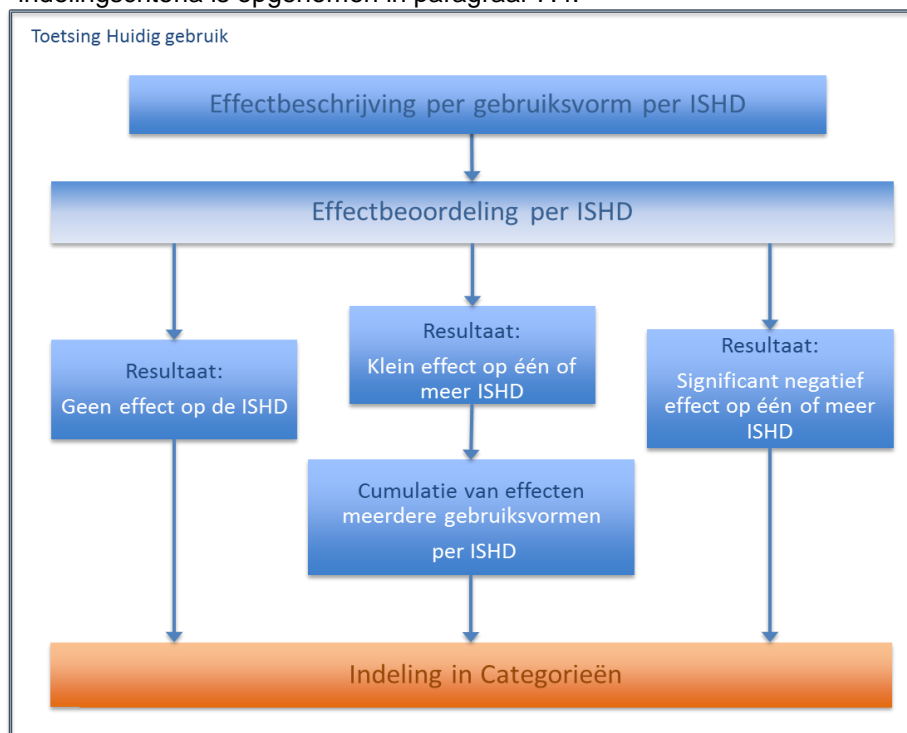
indelingscriteria is opgenomen in paragraaf 7.1.

Toetsing Huidig gebruik

Effectbeschrijving per gebruiksvorm per ISHD

Effectbeoordeling per ISHD

Resultaat:
Geen effect op de ISHD

Resultaat:
Klein effect op één of meer ISHD

Resultaat:
Significant negatief effect op één of meer ISHD

Cumulatie van effecten meerdere gebruiksvormen per ISHD

Indeling in Categorieën